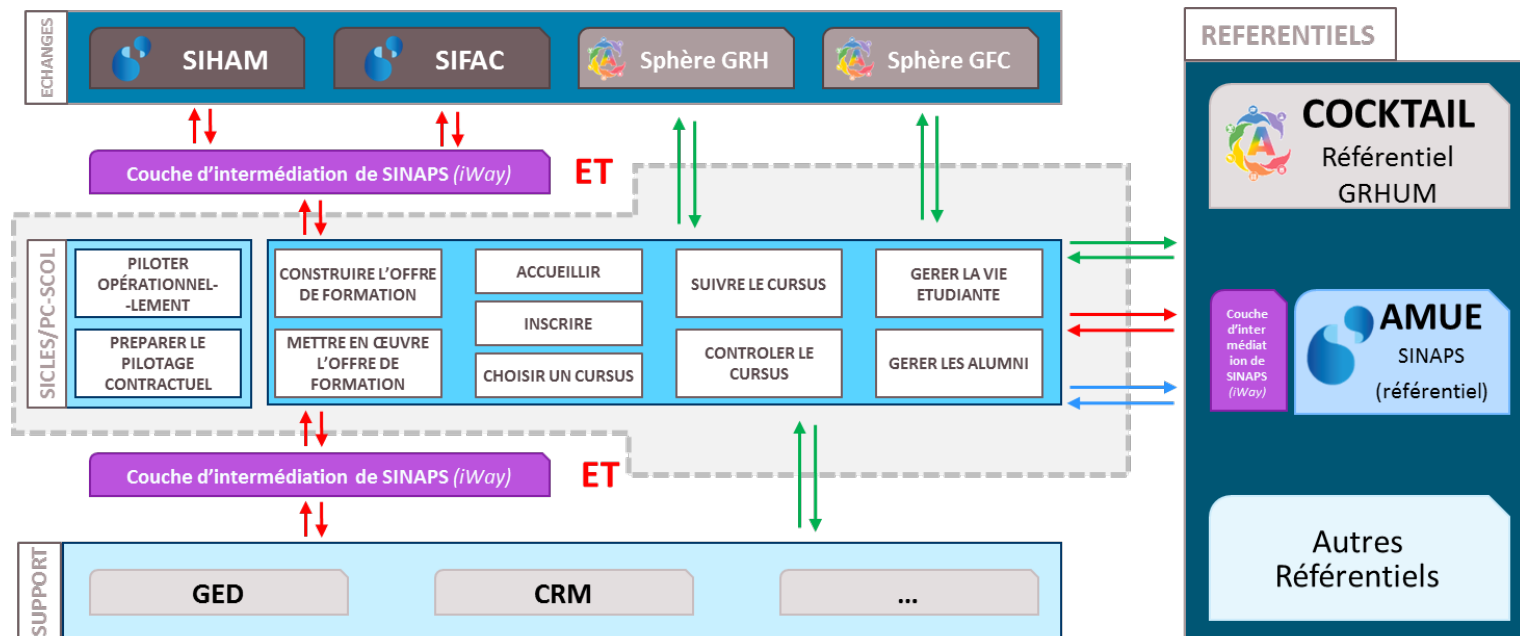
ECHANGES

SIHAM

SIFAC

Sphère GRH

Sphère GFC

REFERENTIELS

COCKTAIL
Référentiel
GRHUM

Couche d'intermédiation de SINAPS (iWay)

ET

SICLES/PC-SCOL

PILOTER OPÉRATIONNEL--LEMENT

PREPARER LE PILOTAGE CONTRACTUEL

CONSTRUIRE L'OFFRE DE FORMATION

METTRE EN ŒUVRE L'OFFRE DE FORMATION

ACCUEILLIR

INSCRIRE

CHOISIR UN CURSUS

SUIVRE LE CURSUS

CONTROLER LE CURSUS

GERER LA VIE ETUDIANTE

GERER LES ALUMNI

Couche d'intermédiation de SINAPS (iWay)

AMUE
SINAPS
(référentiel)

Couche d'intermédiation de SINAPS (iWay)

ET

Autres Référentiels

SUPPORT

GED

CRM

...